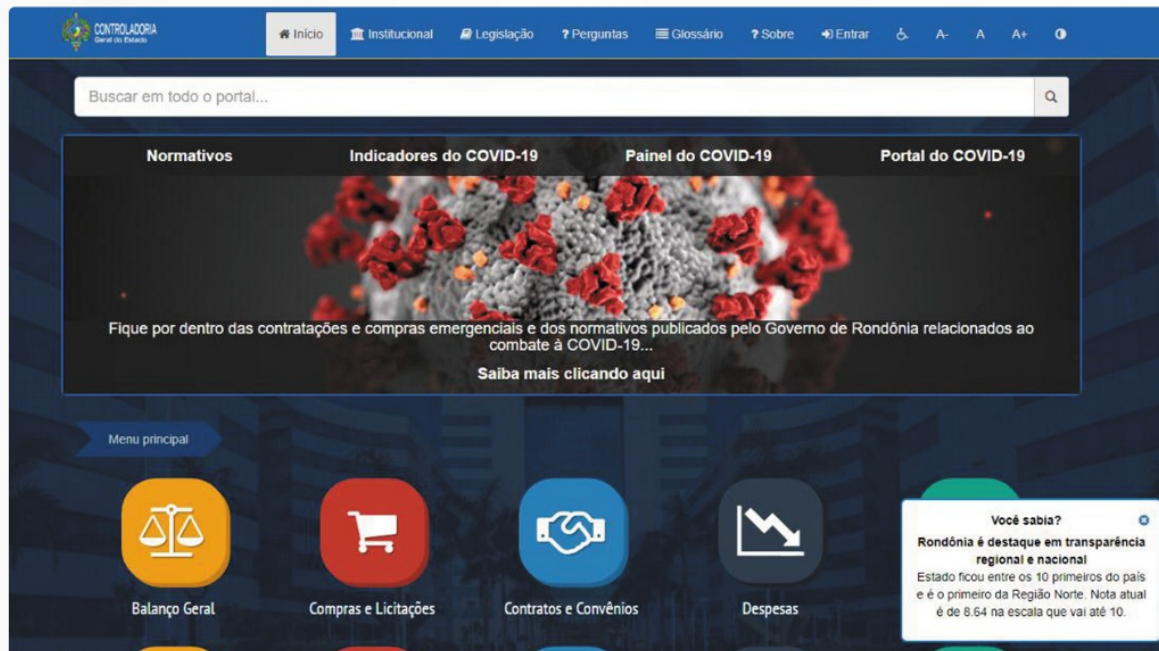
CONTROLADORIA
Geral do Estado

Início Institucional Legislação ? Perguntas Glossário ? Sobre Entrar A- A A+

Buscar em todo o portal...

Normativos Indicadores do COVID-19 Painel do COVID-19 Portal do COVID-19

Fique por dentro das contratações e compras emergenciais e dos normativos publicados pelo Governo de Rondônia relacionados ao combate à COVID-19...

Saiba mais clicando aqui

Menu principal

Balanço Geral
Compras e Licitações
Contratos e Convênios
Despesas

Você sabia?
Rondônia é destaque em transparência regional e nacional
Estado ficou entre os 10 primeiros do país e é o primeiro da Região Norte. Nota atual é de 8.64 na escala que vai até 10.